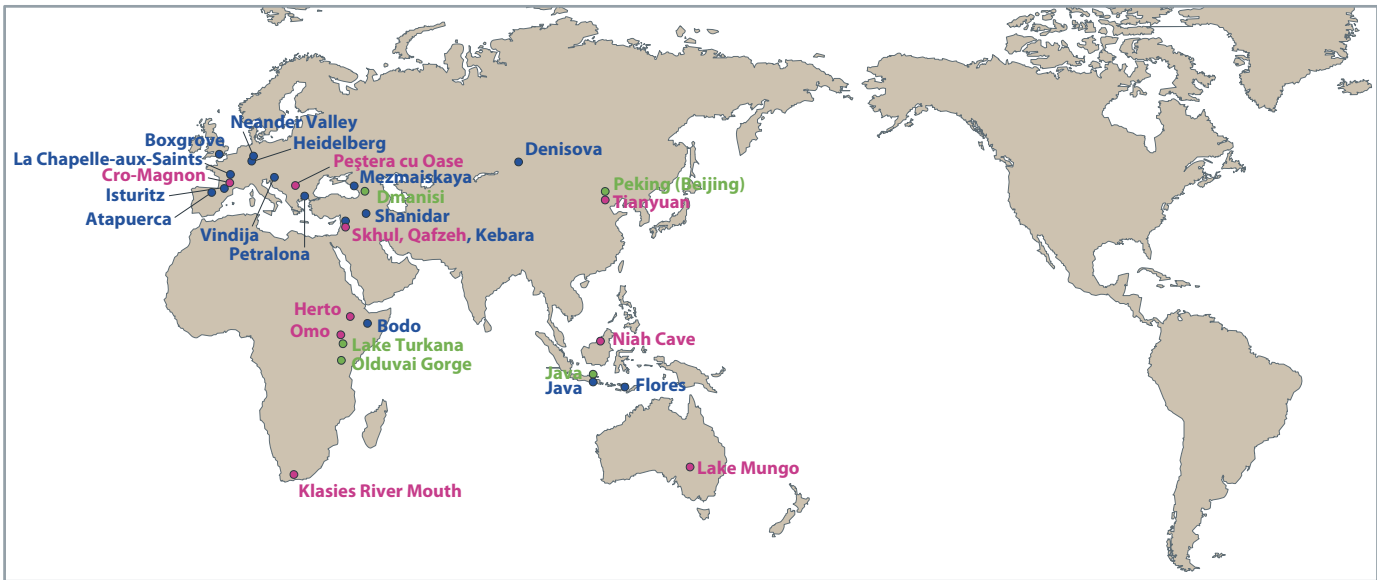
Neander Valley
Boxgrove
Heidelberg
La Chapelle-aux-Saints
Peştera cu Oase
Denisova
Cro-Magnon
Mezmaiskaya
Isturitz
Dmanisi
Peking (Beijing)
Tianyuan
Atapuerca
Shanidar
Skhul, Qafzeh, Kebara
Vindija
Petralona
Herto
Bodo
Omo
Lake Turkana
Olduvai Gorge
Niah Cave
Java
Java
Flores
Lake Mungo
Klasies River Mouth